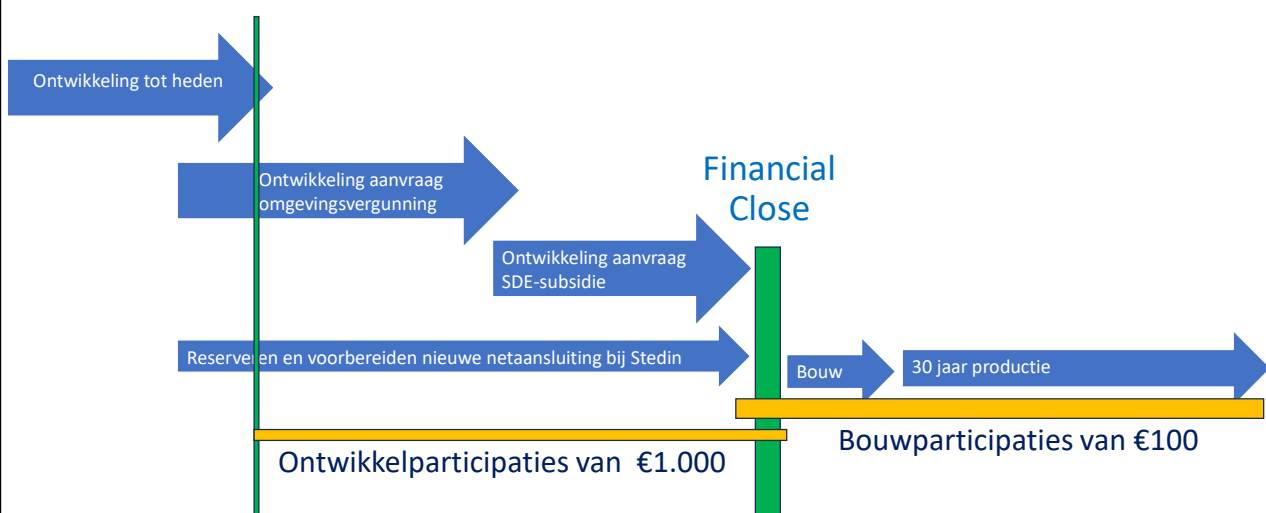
Ontwikkeling tot heden

Ontwikkeling aanvraag omgevingsvergunning

Financial Close

Ontwikkeling aanvraag SDE-subsidie

Reserveren en voorbereiden nieuwe netaansluiting bij Stedin

Bouw

30 jaar productie

Bouwparticipaties van €100

Ontwikkelparticipaties van €1.000